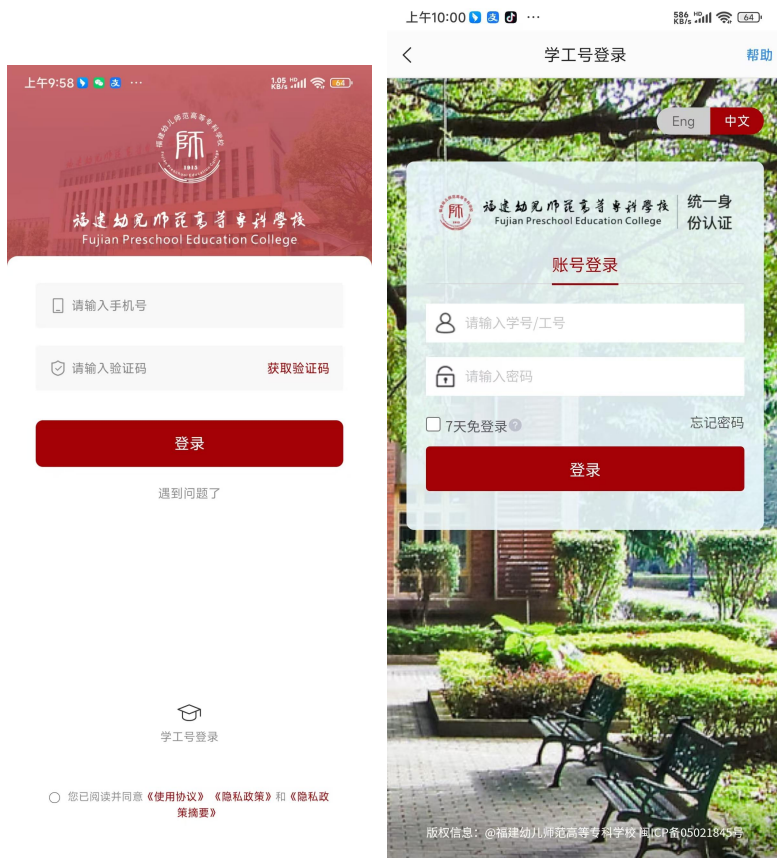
上午9:58 ··· 1.05 KB/s 64

福建幼儿师范高等专科学校
师
1913

福建幼儿师范高等专科学校
Fujian Preschool Education College

请输入手机号

请输入验证码 获取验证码

登录

遇到问题了

学工号登录

您已阅读并同意《使用协议》《隐私政策》和《隐私政策摘要》

上午10:00 ··· 586 KB/s 64

学工号登录 帮助

Eng 中文

福建幼儿师范高等专科学校
Fujian Preschool Education College
统一身份认证

账号登录

请输入学号/工号

请输入密码

7天免登录 忘记密码

登录

版权信息：@福建幼儿师范高等专科学校 闽ICP备05021845号